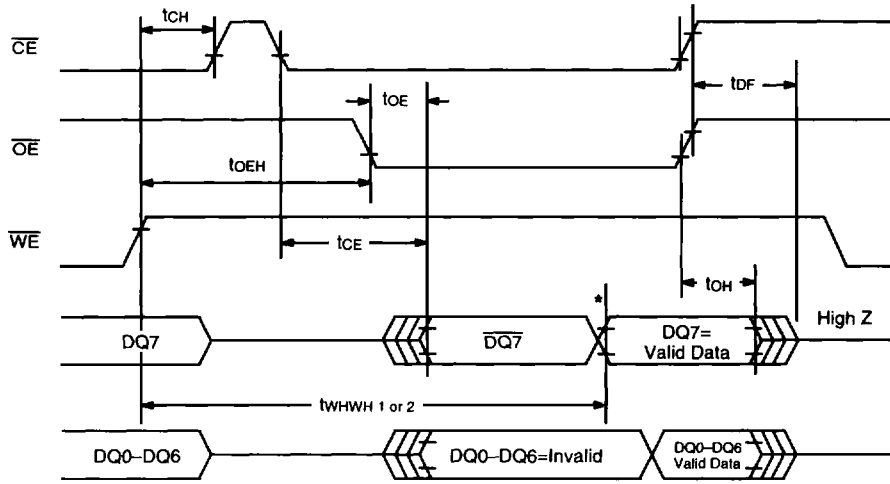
$\overline{CE}$

$t_{CH}$

$t_{OE}$

$t_{DF}$

$\overline{OE}$

$t_{OEH}$

$\overline{WE}$

$t_{CE}$

$t_{OH}$

*

DQ7

$\overline{DQ7}$

DQ7= Valid Data

High Z

$t_{WHWH}$ 1 or 2

DQ0–DQ6

DQ0–DQ6=Invalid

DQ0–DQ6 Valid Data